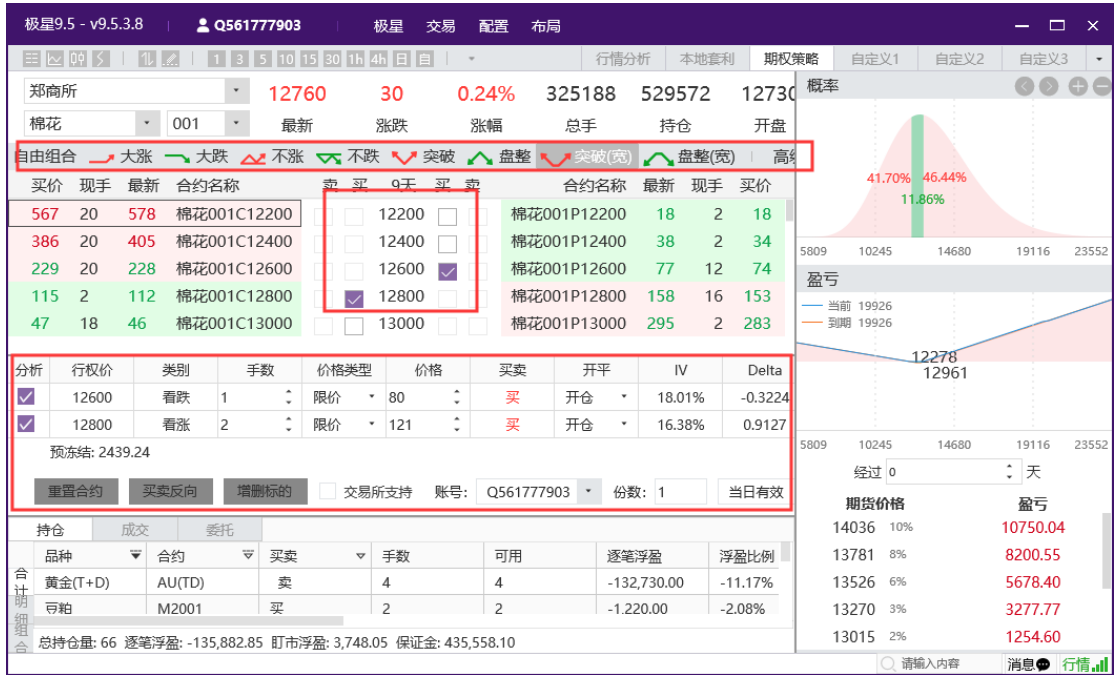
极星9.5 - v9.5.3.8 | Q561777903 极星 交易 配置 布局

1 3 5 10 15 30 1h 4h 日 自 | 行情分析 本地套利 期权策略 自定义1 自定义2 自定义3

郑商所 | 12760 | 30 | 0.24% | 325188 | 529572 | 12730
棉花 | 001 | 最新 | 涨跌 | 涨幅 | 总手 | 持仓 | 开盘

自由组合 大涨 大跌 不涨 不跌 突破 盘整 突破(宽) 盘整(宽) 高级

| 买价 | 现手 | 最新 | 合约名称 | 卖 | 买 | 9天 | 买 | 卖 | 合约名称 | 最新 | 现手 | 买价 |
|---|---|---|---|---|---|---|---|---|---|---|---|---|
| 567 | 20 | 578 | 棉花001C12200 | | | 12200 | | | 棉花001P12200 | 18 | 2 | 18 |
| 386 | 20 | 405 | 棉花001C12400 | | | 12400 | | | 棉花001P12400 | 38 | 2 | 34 |
| 229 | 20 | 228 | 棉花001C12600 | | | 12600 | ☑ | | 棉花001P12600 | 77 | 12 | 74 |
| 115 | 2 | 112 | 棉花001C12800 | | ☑ | 12800 | | | 棉花001P12800 | 158 | 16 | 153 |
| 47 | 18 | 46 | 棉花001C13000 | | | 13000 | | | 棉花001P13000 | 295 | 2 | 283 |

| 分析 | 行权价 | 类别 | 手数 | 价格类型 | 价格 | 买卖 | 开平 | IV | Delta |
|---|---|---|---|---|---|---|---|---|---|
| ☑ | 12600 | 看跌 | 1 | 限价 | 80 | 买 | 开仓 | 18.01% | -0.3224 |
| ☑ | 12800 | 看涨 | 2 | 限价 | 121 | 买 | 开仓 | 16.38% | 0.9127 |

预冻结: 2439.24

重置合约 买卖反向 增删标的 交易所支持 账号: Q561777903 份数: 1 当日有效

持仓 成交 委托

| | 品种 | 合约 | 买卖 | 手数 | 可用 | 逐笔浮盈 | 浮盈比例 |
|---|---|---|---|---|---|---|---|
| 合计 | 黄金(T+D) | AU(TD) | 卖 | 4 | 4 | -132,730.00 | -11.17% |
| 明细 | 豆粕 | M2001 | 买 | 2 | 2 | -1,220.00 | -2.08% |

组合

总持仓量: 66 逐笔浮盈: -135,882.85 盯市浮盈: 3,748.05 保证金: 435,558.10

概率
41.70% 46.44%
11.86%
5809 10245 14680 19116 23552

盈亏
当前 19926
到期 19926
12278
12961
5809 10245 14680 19116 23552

经过 0 天

| 期货价格 | | 盈亏 |
|---|---|---|
| 14036 | 10% | 10750.04 |
| 13781 | 8% | 8200.55 |
| 13526 | 6% | 5678.40 |
| 13270 | 3% | 3277.77 |
| 13015 | 2% | 1254.60 |

请输入内容 消息 行情